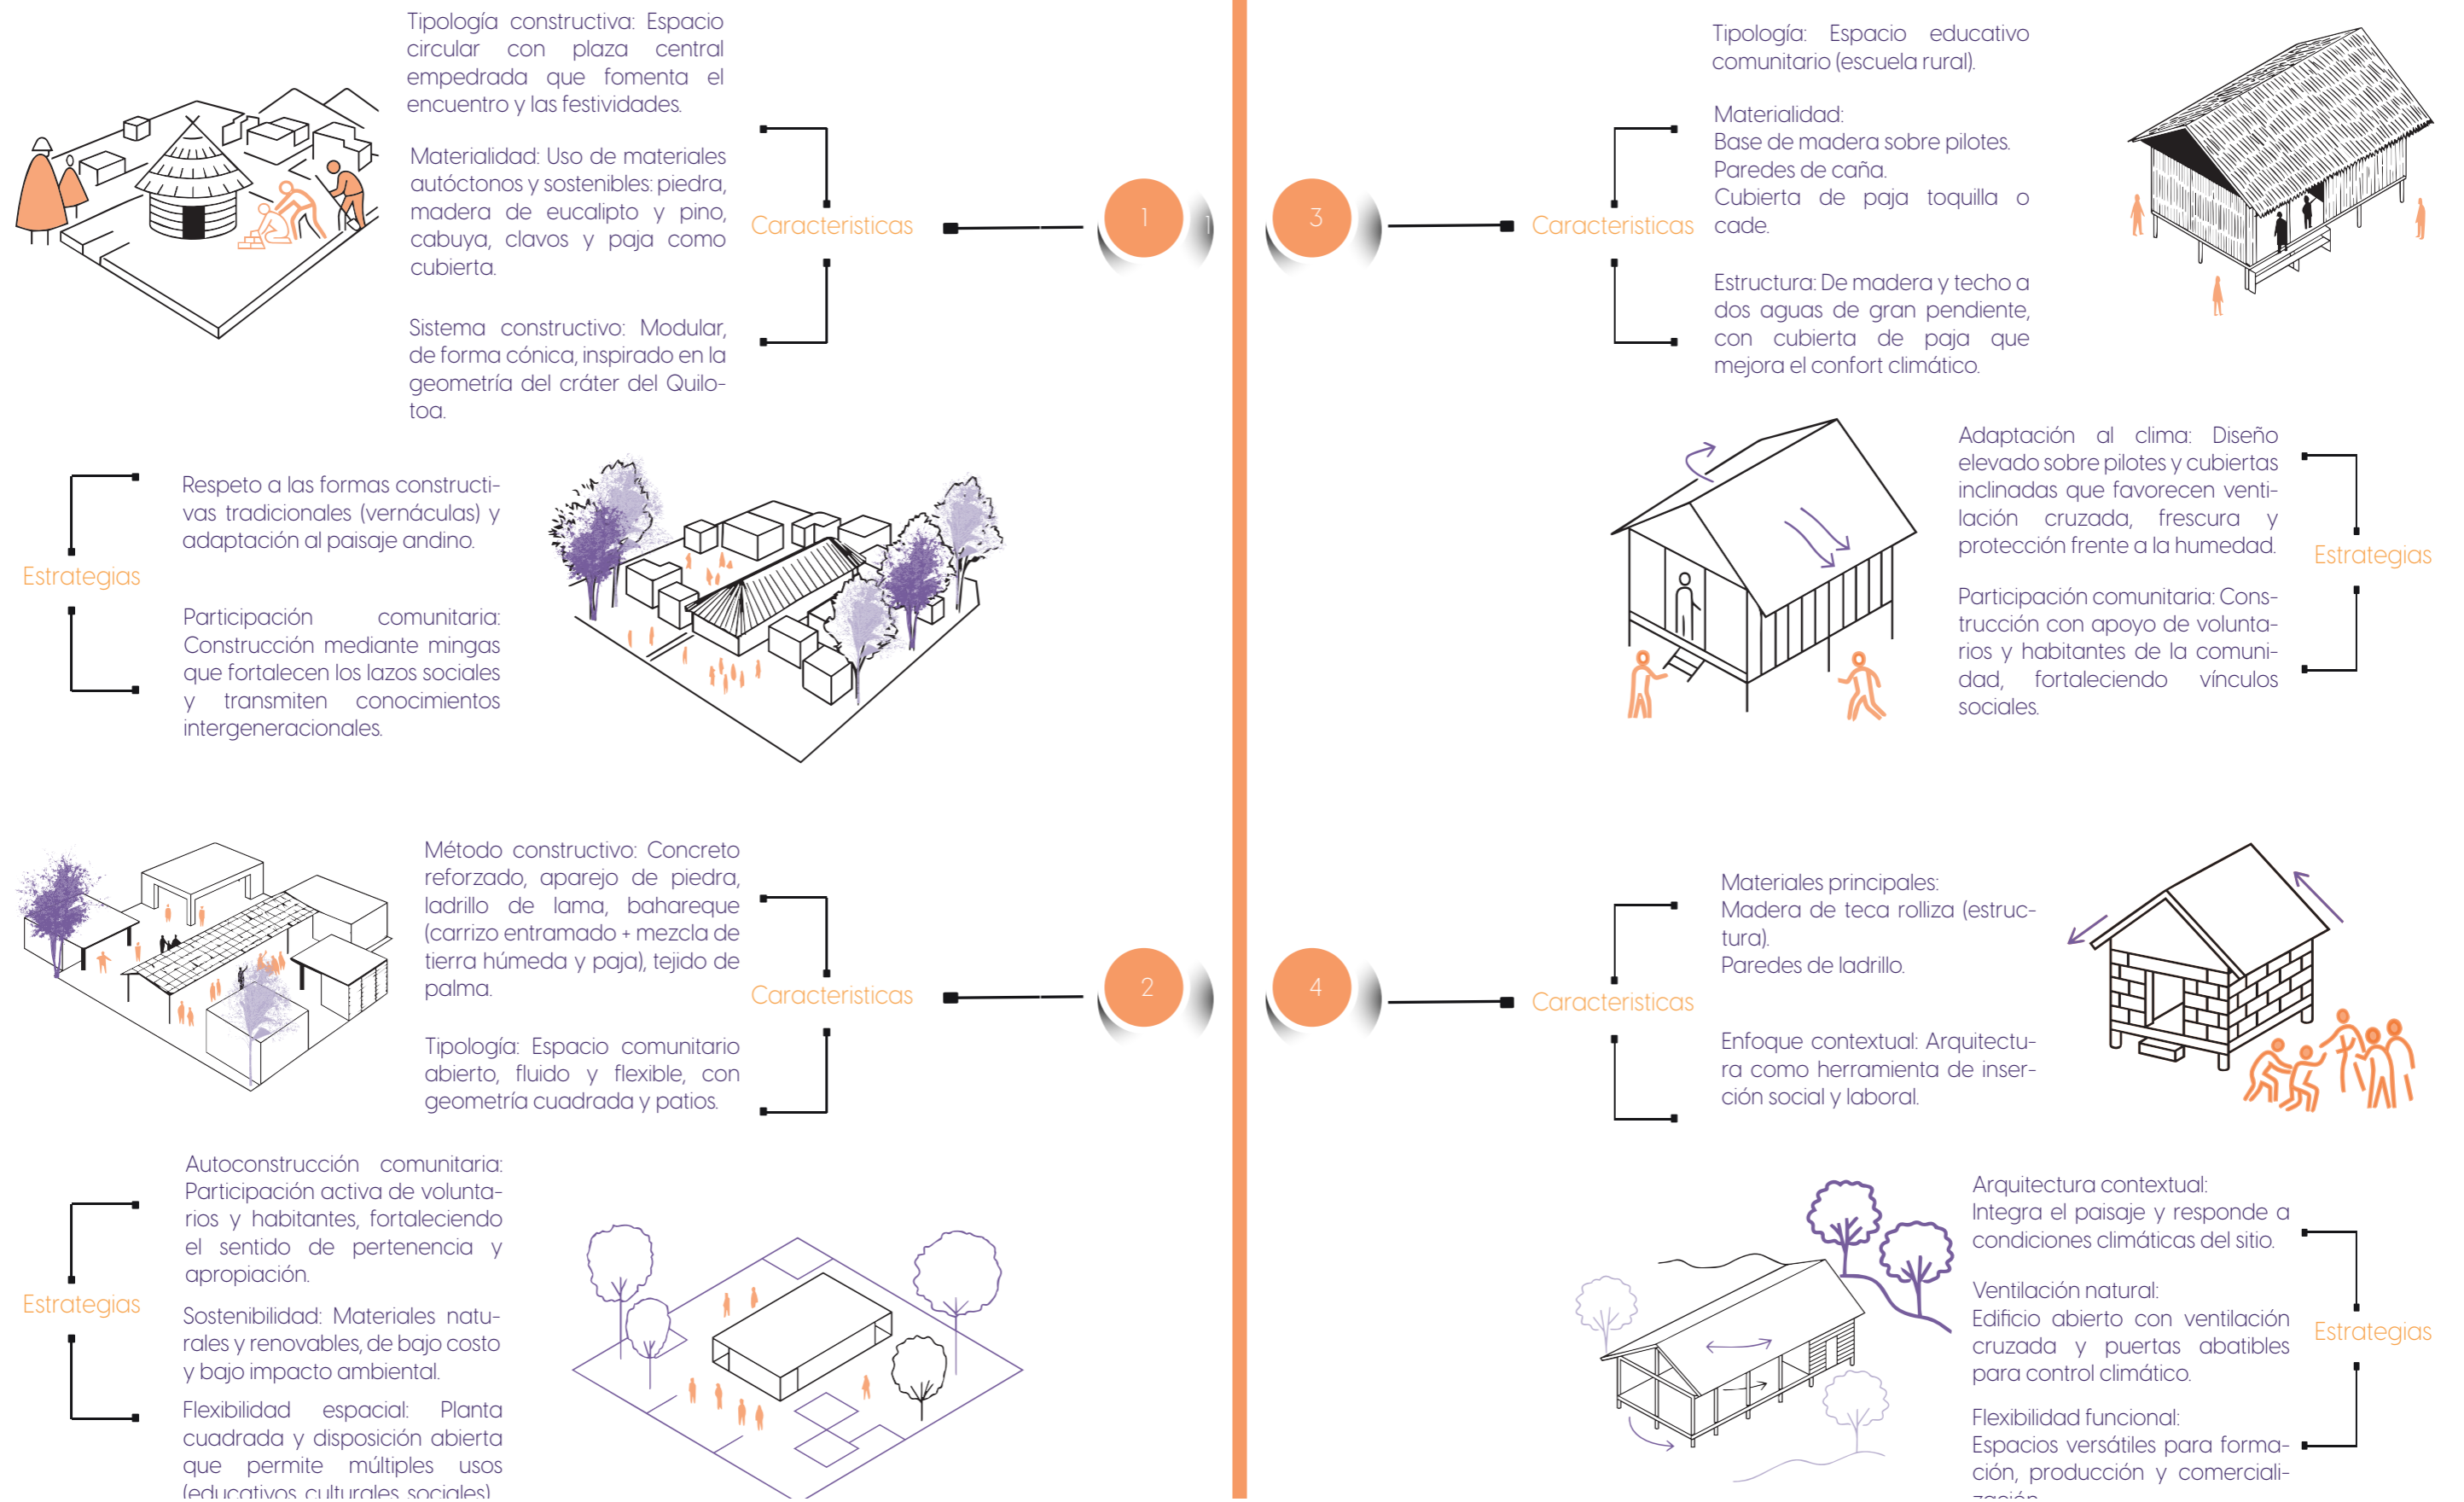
Tipología constructiva: Espacio circular con plaza central empedrada que fomenta el encuentro y las festividades.

Materialidad: Uso de materiales autóctonos y sostenibles: piedra, madera de eucalipto y pino, cabuya, clavos y paja como cubierta.

Sistema constructivo: Modular, de forma cónica, inspirado en la geometría del cráter del Quilotoa.

Caracteristicas

1

Estrategias

Respeto a las formas constructivas tradicionales (vernáculas) y adaptación al paisaje andino.

Participación comunitaria: Construcción mediante mingas que fortalecen los lazos sociales y transmiten conocimientos intergeneracionales.

Método constructivo: Concreto reforzado, aparejo de piedra, ladrillo de lama, bahareque (carrizo entramado + mezcla de tierra húmeda y paja), tejido de palma.

Tipología: Espacio comunitario abierto, fluido y flexible, con geometría cuadrada y patios.

Caracteristicas

2

Estrategias

Autoconstrucción comunitaria: Participación activa de voluntarios y habitantes, fortaleciendo el sentido de pertenencia y apropiación.

Sostenibilidad: Materiales naturales y renovables, de bajo costo y bajo impacto ambiental.

Flexibilidad espacial: Planta cuadrada y disposición abierta que permite múltiples usos (educativos culturales sociales)

3

Caracteristicas

Tipología: Espacio educativo comunitario (escuela rural).

Materialidad:
Base de madera sobre pilotes.
Paredes de caña.
Cubierta de paja toquilla o cade.

Estructura: De madera y techo a dos aguas de gran pendiente, con cubierta de paja que mejora el confort climático.

Adaptación al clima: Diseño elevado sobre pilotes y cubiertas inclinadas que favorecen ventilación cruzada, frescura y protección frente a la humedad.

Participación comunitaria: Construcción con apoyo de voluntarios y habitantes de la comunidad, fortaleciendo vínculos sociales.

Estrategias

4

Caracteristicas

Materiales principales:
Madera de teca rolliza (estructura).
Paredes de ladrillo.

Enfoque contextual: Arquitectura como herramienta de inserción social y laboral.

Arquitectura contextual:
Integra el paisaje y responde a condiciones climáticas del sitio.

Ventilación natural:
Edificio abierto con ventilación cruzada y puertas abatibles para control climático.

Flexibilidad funcional:
Espacios versátiles para formación, producción y comerciali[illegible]

Estrategias